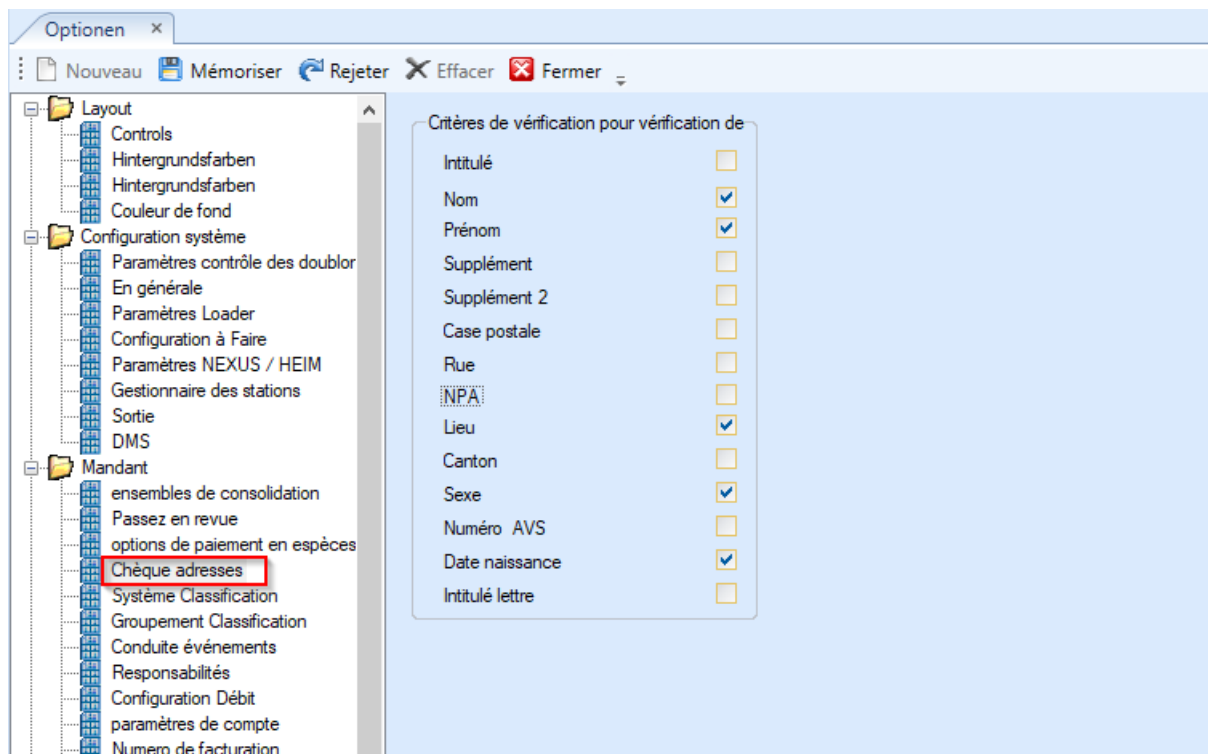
Optionen ×

Nouveau Mémoriser Rejeter Effacer Fermer

Layout
Controls
Hintergrundsfarben
Hintergrundsfarben
Couleur de fond
Configuration système
Paramètres contrôle des doublor
En générale
Paramètres Loader
Configuration à Faire
Paramètres NEXUS / HEIM
Gestionnaire des stations
Sortie
DMS
Mandant
ensembles de consolidation
Passez en revue
options de paiement en espèces
Chèque adresses
Système Classification
Groupement Classification
Conduite événements
Responsabilités
Configuration Débit
paramètres de compte
Numero de facturation

Critères de vérification pour vérification de
Intitulé
Nom
Prénom
Supplément
Supplément 2
Case postale
Rue
NPA
Lieu
Canton
Sexe
Numéro AVS
Date naissance
Intitulé lettre